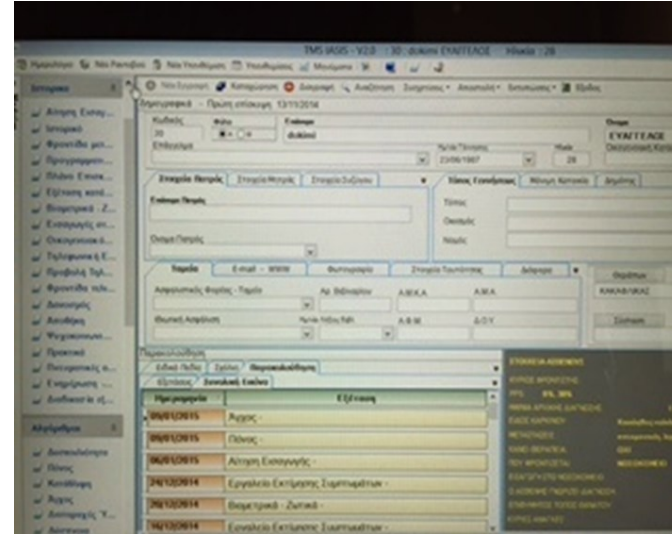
TMS IASIS - V2.0 : 30 : dokimi ΕΥΑΓΓΕΛΟΣ Ηλικία : 28

Ημερολόγιο | Νέα Ραντεβού | Νέα Υπενθύμιση | Υπενθυμίσεις | Μηνύματα

Ιστορικό

Αίτηση Εισαγ...
Ιστορικό
Φροντίδα μετ...
Προγραμματ...
Πλάνο Επισκ...
Εξέταση κατά...
Βιομετρικά - Ζ...
Εισαγωγές σε...
Οικογενειακό...
Τηλεφωνική Ε...
Προβολή Ταχ...
Φροντίδα τελ...
Διαγνώσεις
Αιτιολογία
Ψυχοκοινωνικ...
Προκαταβ...
Πιστοποιητικ...
Εμφάνιση...
Ανάθεση σε...

Αλλεργίες

Διατροφολόγιο
Πόνος
Κατάθλιψη
Άγχος
Διαταραχές Ύ...
Ανεπαρκ...

Νέα Εγγραφή | Καταχώρηση | Διαγραφή | Αναζήτηση | Στατιστικά | Αποστολή | Εκτυπώσεις | Έξοδος

Δημογραφικά - Πρώτη επίσκεψη 13/11/2014

Κωδικός 30 | Φύλο | Επώνυμο dokimi | Όνομα ΕΥΑΓΓΕΛΟΣ
Επάγγελμα | Ημ/νία Γέννησης 23/06/1987 | Ηλικία 28 | Οικογενειακή Κατ...

Στοιχεία Πατρός | Στοιχεία Μητρός | Στοιχεία Συζύγου
Επώνυμο Πατρός
Όνομα Πατρός

Τόπος Γεννήσεως | Μόνιμη Κατοικία | Δημότης
Τόπος
Οικισμός
Νομός

Τηλέφ. | E-mail - WWW | Φωτογραφία | Στοιχεία Ταυτότητας | Διάφορα

Ασφαλιστικός Φορέας - Ταμείο | Αρ. Βιβλιαρίου | Α.Μ.Κ.Α | Α.Μ.Α
Ιδιωτική Ασφάλιση | Ημ/νία Λήξης Βιβλ. | Α.Φ.Μ | Δ.Ο.Υ

Θεράπων
ΚΑΚΑΒΙΑΚΗΣ
Σύνταξη

Παρακολούθηση
Ειδικά Πεδία | Σχόλια | Παρακολούθηση
Εξετάσεις | Συνολική Εικόνα

| Ημερομηνία | Εξέταση |
|---|---|
| 09/01/2015 | Άγχος - |
| 09/01/2015 | Πόνος - |
| 06/01/2015 | Αίτηση Εισαγωγής - |
| 24/12/2014 | Εργαλείο Εκτίμησης Συμπτωμάτων - |
| 19/12/2014 | Βιομετρικά - Ζωτικά - |
| 16/12/2014 | Εργαλείο Εκτίμησης Συμπτωμάτων - |

ΣΤΟΙΧΕΙΑ ΑΣΘΕΝΕΙΑΣ
ΚΥΡΙΟΣ ΦΡΟΝΤΙΣΤΗΣ
PPS 0%, 30%
ΠΡΩΤΗ ΑΡΧΙΚΗ ΔΙΑΓΝΩΣΗ
ΕΙΔΟΣ ΚΑΡΚΙΝΟΥ
ΜΕΤΑΣΤΑΣΕΙΣ
ΚΑΝΕΙ ΘΕΡΑΠΕΙΑ
ΠΟΥ ΦΡΟΝΤΙΖΕΤΑΙ
ΕΙΣΑΓΩΓΗ ΣΤΟ ΝΟΣΟΚΟΜΕΙΟ
Ο ΑΣΘΕΝΗΣ ΓΝΩΡΙΖΕΙ ΔΙΑΓΝΩΣΗ
ΕΠΙΘΥΜΗΤΟΣ ΤΟΠΟΣ ΘΑΝΑΤΟΥ
ΚΥΡΙΕΣ ΑΝΑΓΚΕΣ